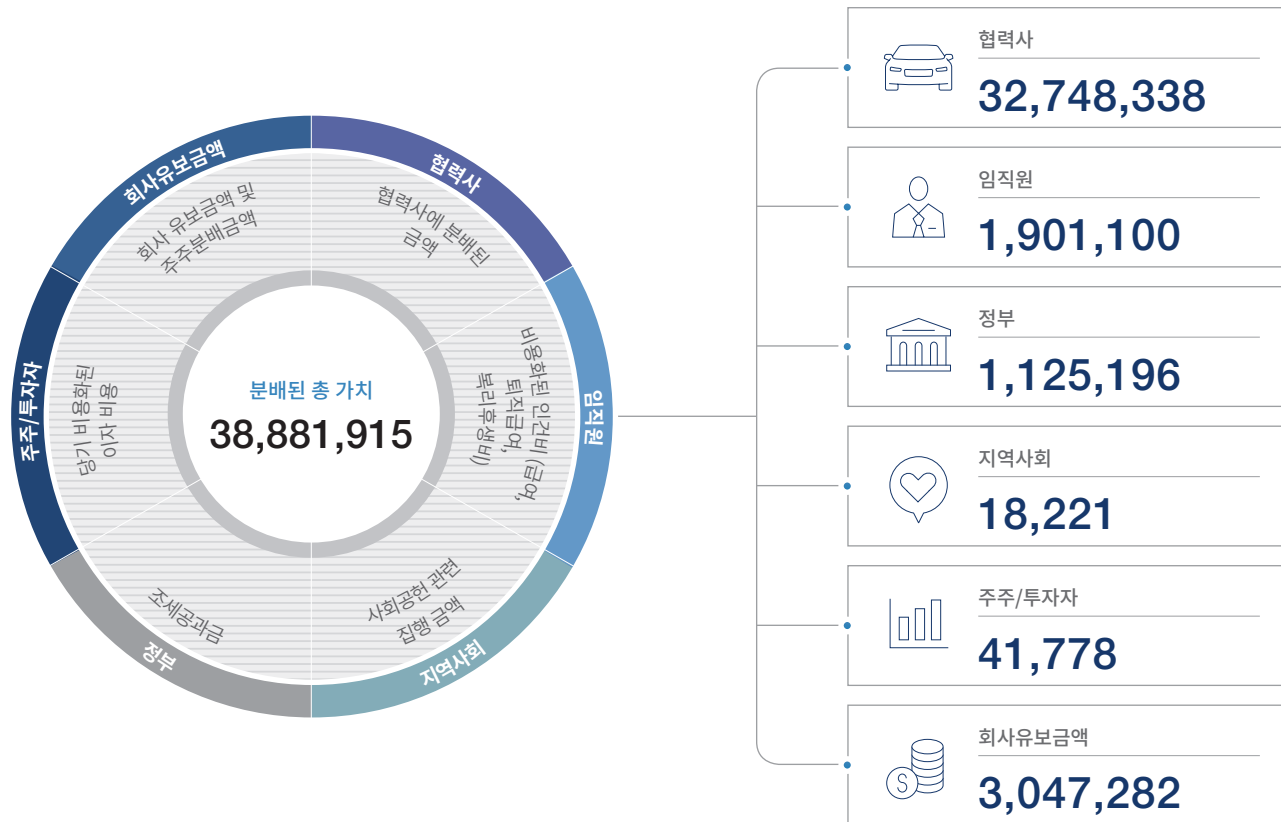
회사유보금액
협력사
임직원
지역사회
정부
주주/투자자

회사 유보금액 및 주주분배금액

협력사에 분배된 금액

비용화된 인건비 (급여, 퇴직급여, 복리후생비)

사회공헌 관련 집행 금액

조세공과금

당기 비용화된 이자 비용

분배된 총 가치
38,881,915

협력사
32,748,338

임직원
1,901,100

정부
1,125,196

지역사회
18,221

주주/투자자
41,778

회사유보금액
3,047,282